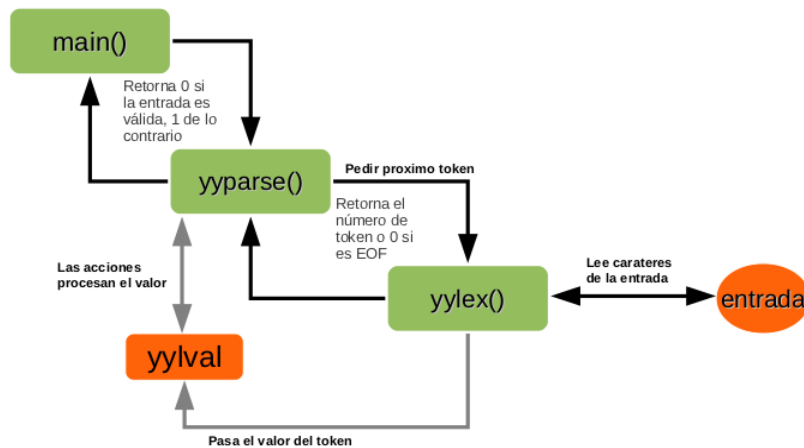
main()

Retorna 0 si la entrada es válida, 1 de lo contrario

yyparse()

Pedir proximo token

Retorna el número de token o 0 si es EOF

Las acciones procesan el valor

yylex()

Lee carateres de la entrada

entrada

yylval

Pasa el valor del token